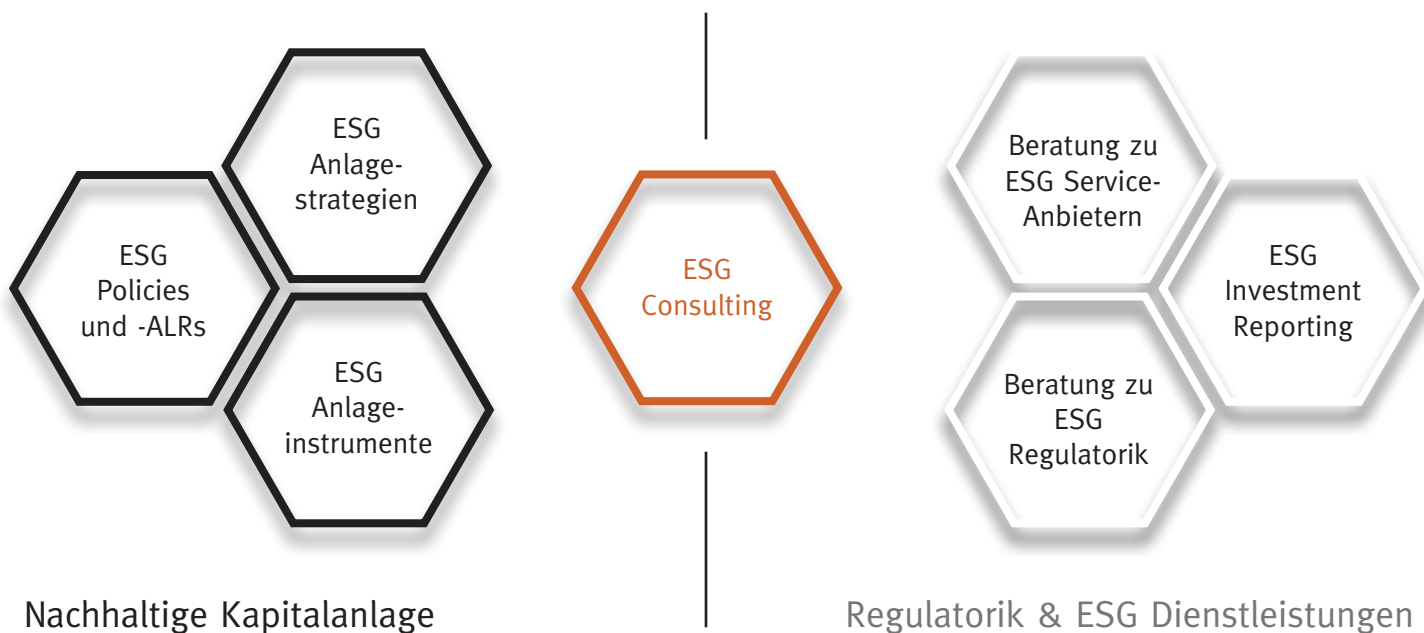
ESG Anlagestrategien

ESG Policies und -ALRs

ESG Anlageinstrumente

ESG Consulting

Beratung zu ESG Service-Anbietern

ESG Investment Reporting

Beratung zu ESG Regulatorik

Nachhaltige Kapitalanlage

Regulatorik & ESG Dienstleistungen